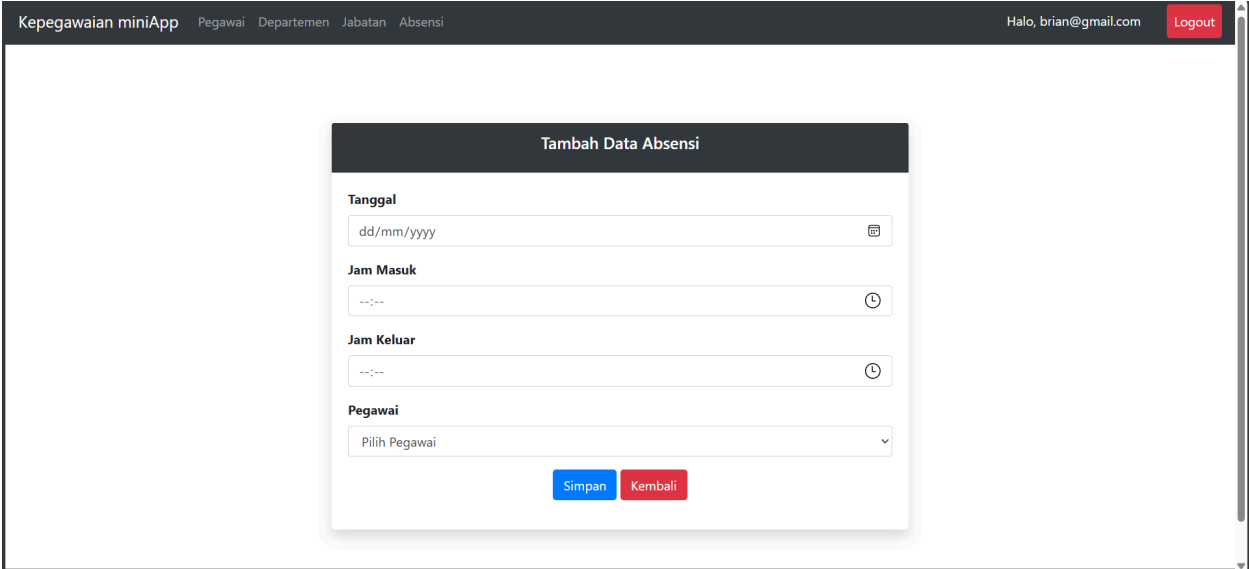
Kepegawaian miniApp Pegawai Departemen Jabatan Absensi

Halo, brian@gmail.com Logout

Tambah Data Absensi

Tanggal

dd/mm/yyyy

Jam Masuk

--:--

Jam Keluar

--:--

Pegawai

Pilih Pegawai

Simpan Kembali